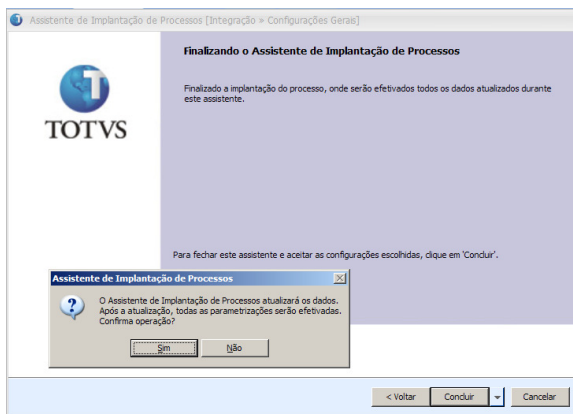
Assistente de Implantação de Processos [Integração » Configurações Gerais]

TOTVS

Finalizando o Assistente de Implantação de Processos

Finalizado a implantação do processo, onde serão efetivados todos os dados atualizados durante este assistente.

Para fechar este assistente e aceitar as configurações escolhidas, clique em 'Concluir'.

Assistente de Implantação de Processos

O Assistente de Implantação de Processos atualizará os dados. Após a atualização, todas as parametrizações serão efetivadas. Confirma operação?

Sim

Não

< Voltar

Concluir

Cancelar